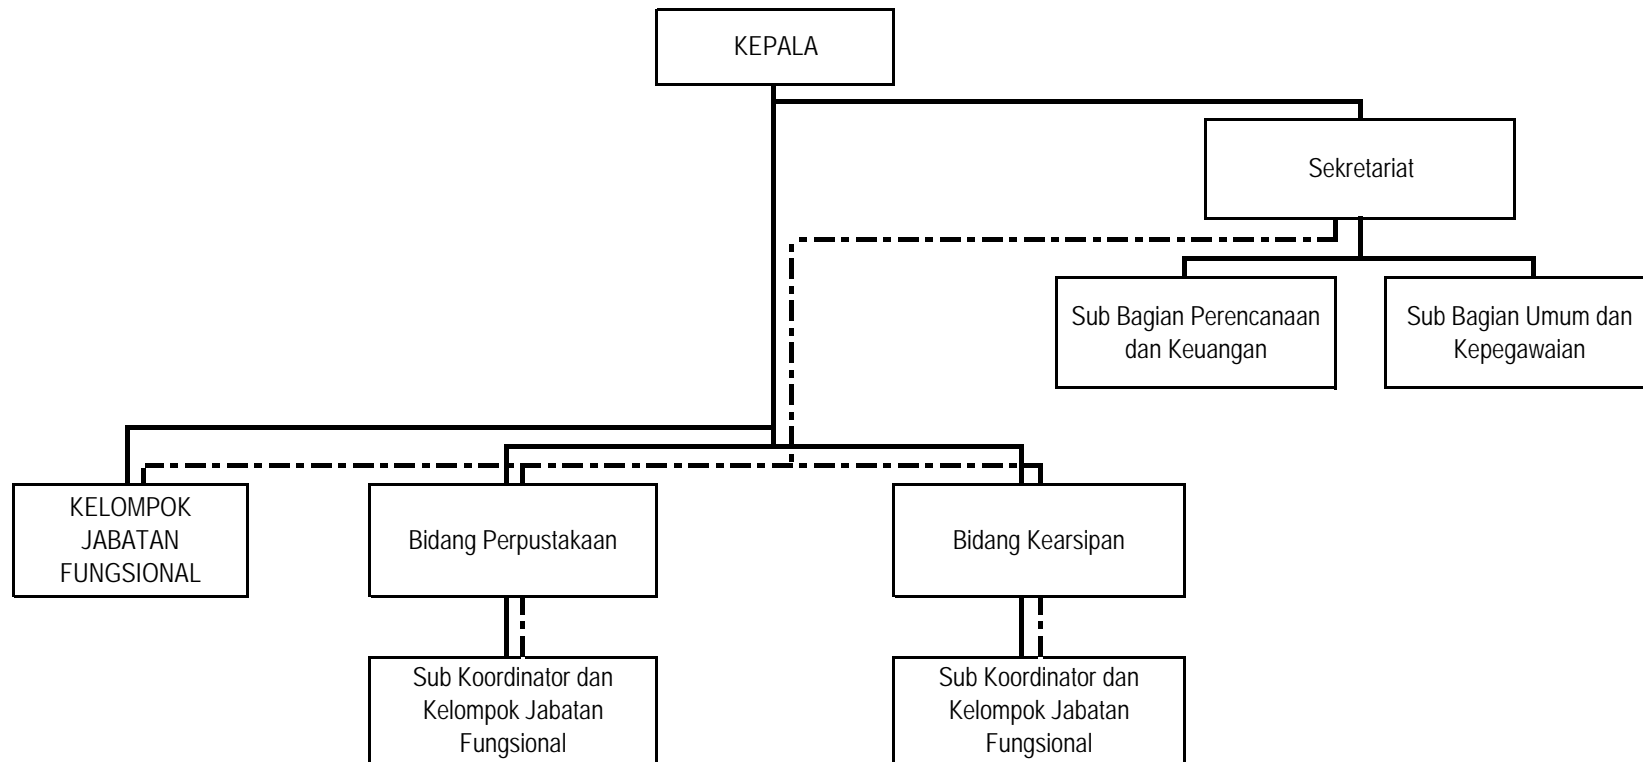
KEPALA

Sekretariat

Sub Bagian Perencanaan dan Keuangan

Sub Bagian Umum dan Kepegawaian

KELOMPOK JABATAN FUNGSIONAL

Bidang Perpustakaan

Bidang Kearsipan

Sub Koordinator dan Kelompok Jabatan Fungsional

Sub Koordinator dan Kelompok Jabatan Fungsional